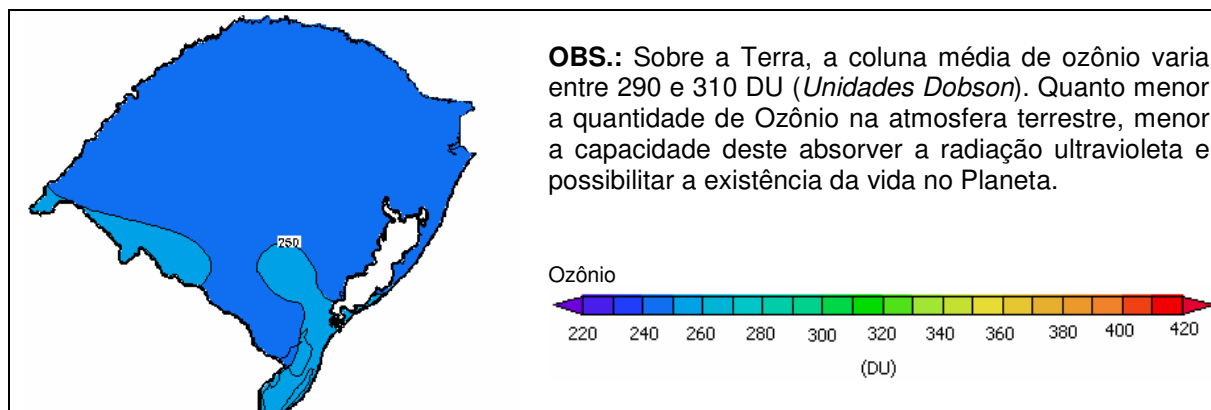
250

**OBS.:** Sobre a Terra, a coluna média de ozônio varia entre 290 e 310 DU (*Unidades Dobson*). Quanto menor a quantidade de Ozônio na atmosfera terrestre, menor a capacidade deste absorver a radiação ultravioleta e possibilitar a existência da vida no Planeta.

Ozônio

220 240 260 280 300 320 340 360 380 400 420

(DU)